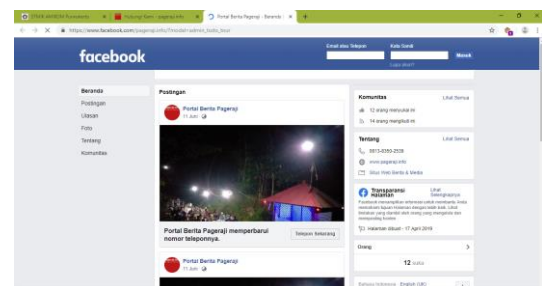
STIKIM AMIKOM Purwokerto × Hubungi Kami - pageraji.info × Portal Berita Pageraji - Beranda × +

https://www.facebook.com/pageraji.info/?modal=admin_todo_tour

facebook

Email atau Telepon Kata Sandi Masuk

Lupa akun?

Beranda
Postingan
Ulasan
Foto
Tentang
Komunitas

Postingan

Portal Berita Pageraji
11 Juni

Portal Berita Pageraji memperbarui nomor teleponnya.

Telepon Sekarang

Portal Berita Pageraji
11 Juni

Komunitas Lihat Semua

12 orang menyukai ini

14 orang mengikuti ini

Tentang Lihat Semua

0813-6393-2939

www.pageraji.info

Situs Web Berita & Media

Transparansi Halaman Lihat Selengkapnya

Facebook menampilkan informasi untuk membantu Anda memahami tujuan Halaman dengan lebih baik. Lihat tindakan yang diambil oleh orang yang mengelola dan memposting konten.

Halaman dibuat - 17 April 2019

Orang

12 suka

Bahasa Indonesia · English (UK)